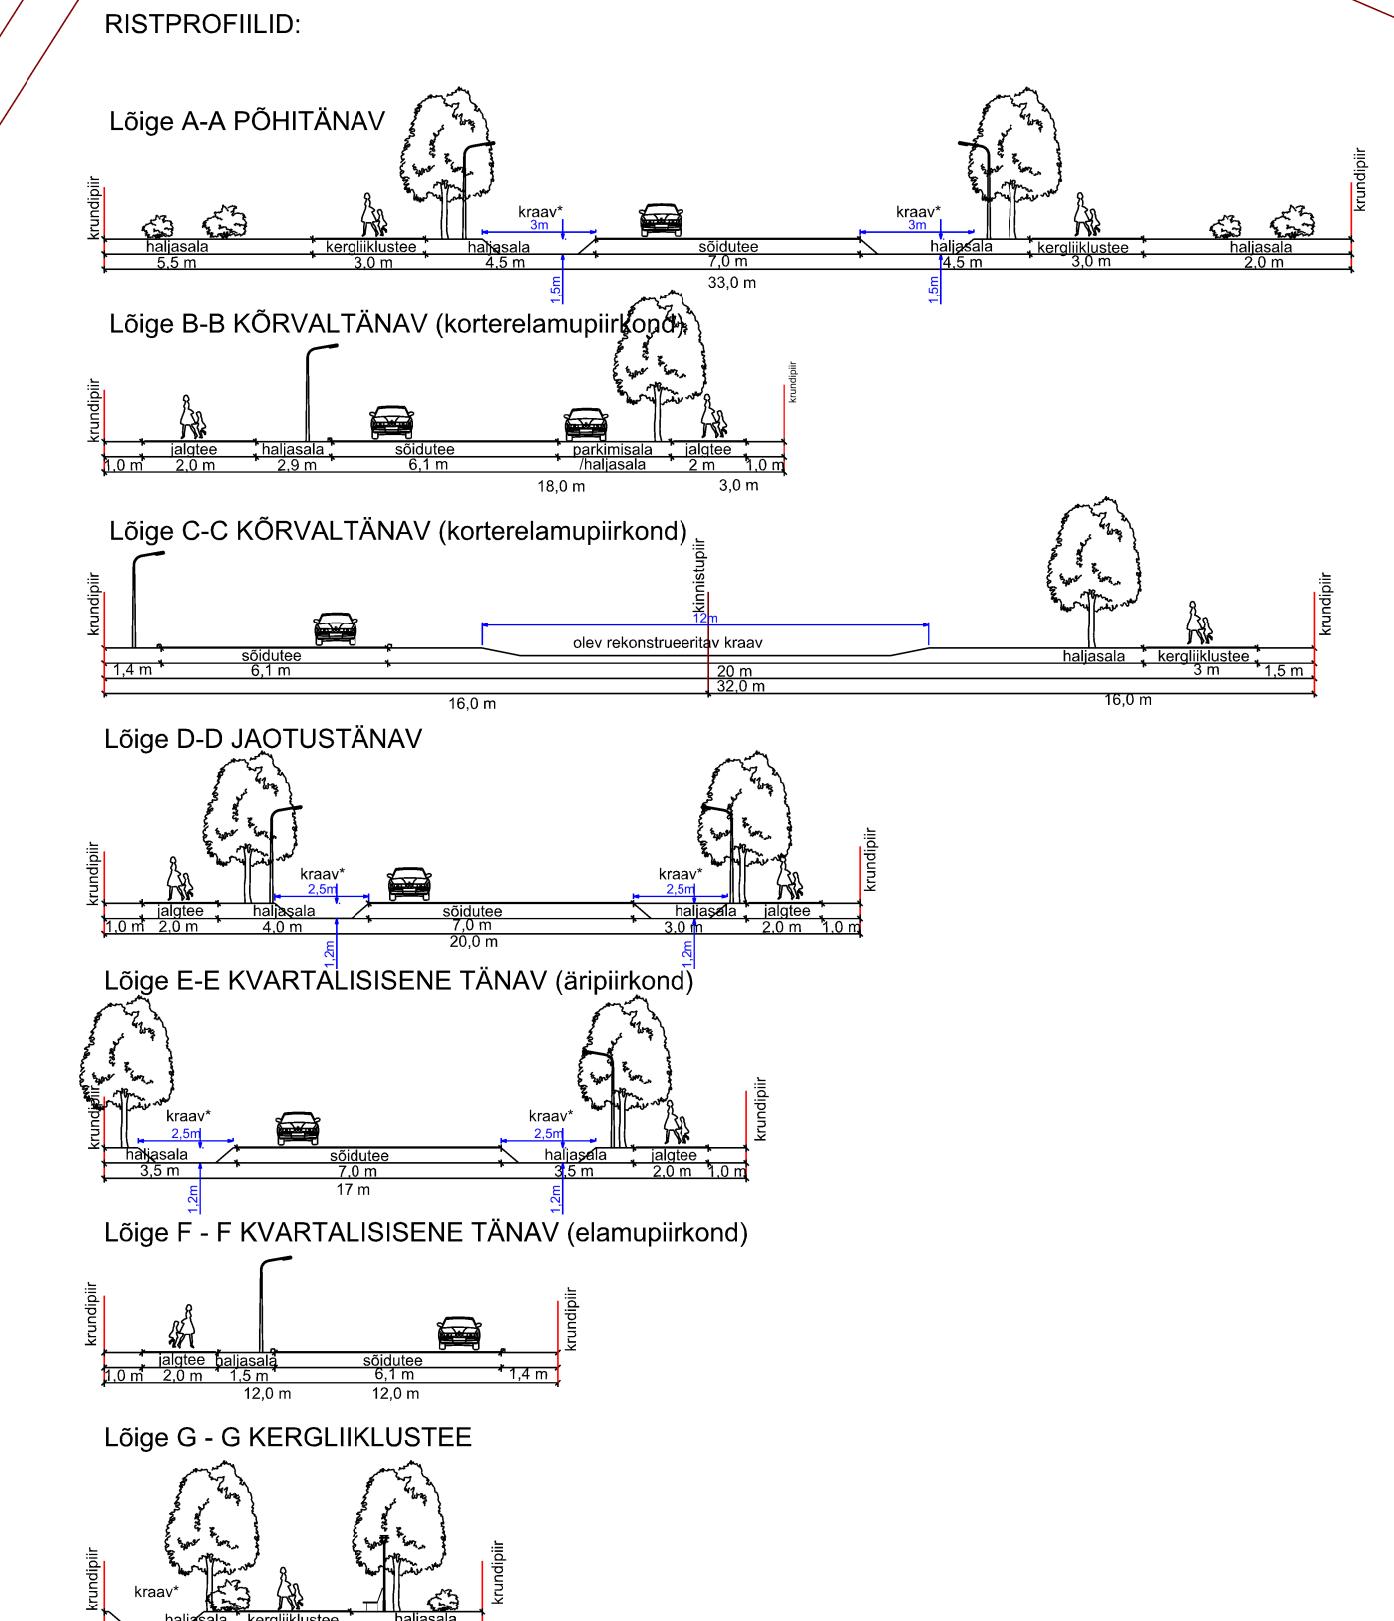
RISTPROFIILID:

Lõige A-A PÕHITÄNAV

krundipiir
kraav*
3m
kraav*
3m
krundipiir
haljasala 5,5 m
kergliiklustee 3,0 m
haljasala 4,5 m
sõidutee 7,0 m
haljasala 4,5 m
kergliiklustee 3,0 m
haljasala 2,0 m
1,5m
1,5m
33,0 m

Lõige B-B KÕRVALTÄNAV (korterelamupiirkond)

krundipiir
krundipiir
1,0 m
jalgtee 2,0 m
haljasala 2,9 m
sõidutee 6,1 m
parkimisala /haljasala
jalgtee 2 m
1,0 m
18,0 m
3,0 m

Lõige C-C KÕRVALTÄNAV (korterelamupiirkond)

krundipiir
kinnistupiir
12m
olev rekonstrueeritav kraav
krundipiir
1,4 m
sõidutee 6,1 m
haljasala
kergliiklustee 3 m
1,5 m
20 m
32,0 m
16,0 m
16,0 m

Lõige D-D JAOTUSTÄNAV

krundipiir
kraav*
2,5m
kraav*
2,5m
krundipiir
1,0 m
jalgtee 2,0 m
haljasala 4,0 m
sõidutee 7,0 m
haljasala 3,0 m
jalgtee 2,0 m
1,0 m
20,0 m
1,2m
1,2m

Lõige E-E KVARTALISISENE TÄNAV (äripiirkond)

krundipiir
kraav*
2,5m
kraav*
2,5m
krundipiir
haljasala 3,5 m
sõidutee 7,0 m
haljasala 3,5 m
jalgtee 2,0 m
1,0 m
17 m
1,2m
1,2m

Lõige F - F KVARTALISISENE TÄNAV (elamupiirkond)

krundipiir
krundipiir
1,0 m
jalgtee 2,0 m
haljasala 1,5 m
sõidutee 6,1 m
1,4 m
12,0 m
12,0 m

Lõige G - G KERGLIIKLUSTEE

krundipiir
kraav*
haljasala
kergliiklustee
haljasala
krundipiir